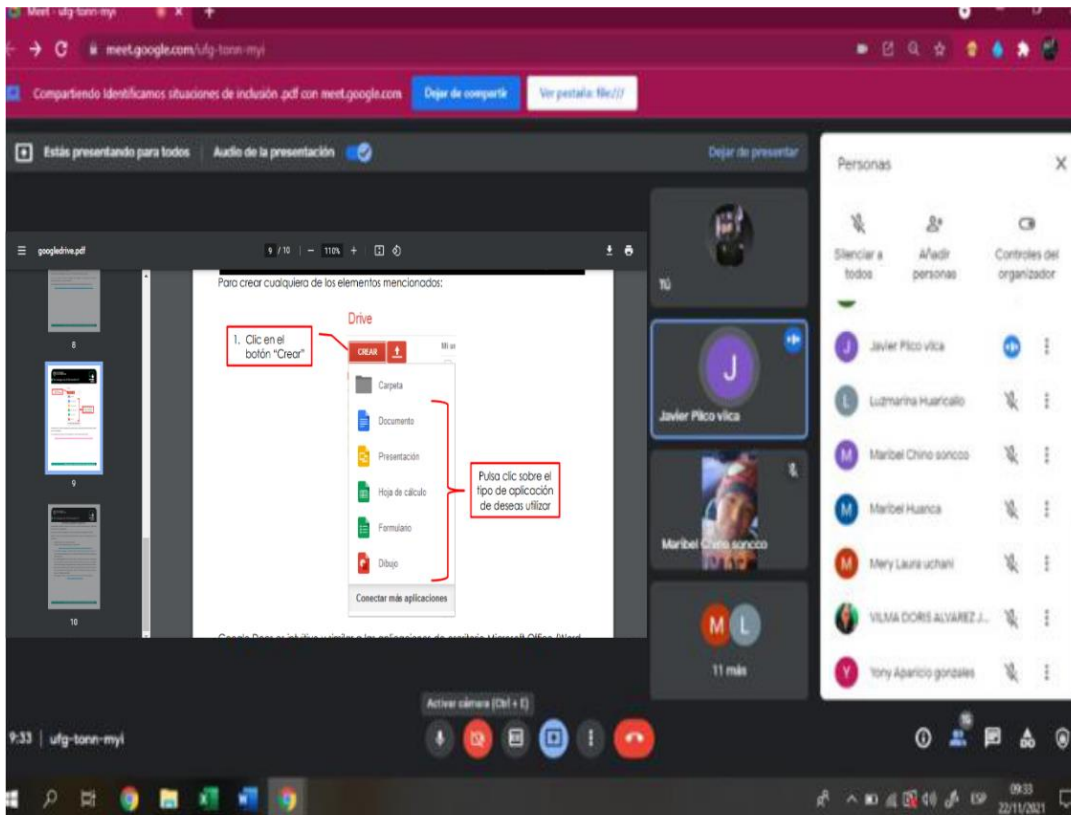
Meet - ufg-tonn-myi

meet.google.com/ufg-tonn-myi

Compartiendo Identificamos situaciones de inclusión .pdf con meet.google.com

Dejar de compartir

Ver pestaña: file:///

Estás presentando para todos

Audio de la presentación

Dejar de presentar

googledrive.pdf

9 / 10 | — 110% +

Para crear cualquiera de los elementos mencionados:

Drive

1. Clic en el botón "Crear"

CREAR

Mi u

Carpeta

Documento

Presentación

Hoja de cálculo

Formulario

Dibujo

Conectar más aplicaciones

Pulsa clic sobre el tipo de aplicación de deseas utilizar

8

9

10

Tú

Javier Pilco vlica

Maribel Chino soncco

11 más

Personas

Silenciar a todos

Añadir personas

Controles del organizador

Javier Pilco vlica

Luzmarina Huaricallo

Maribel Chino soncco

Maribel Huanca

Mery Laura uchani

VILMA DORIS ALVAREZ J...

Yony Aparicio gonzales

Activar cámara (Ctrl + E)

9:33 | ufg-tonn-myi

ESP

09:33
22/11/2021